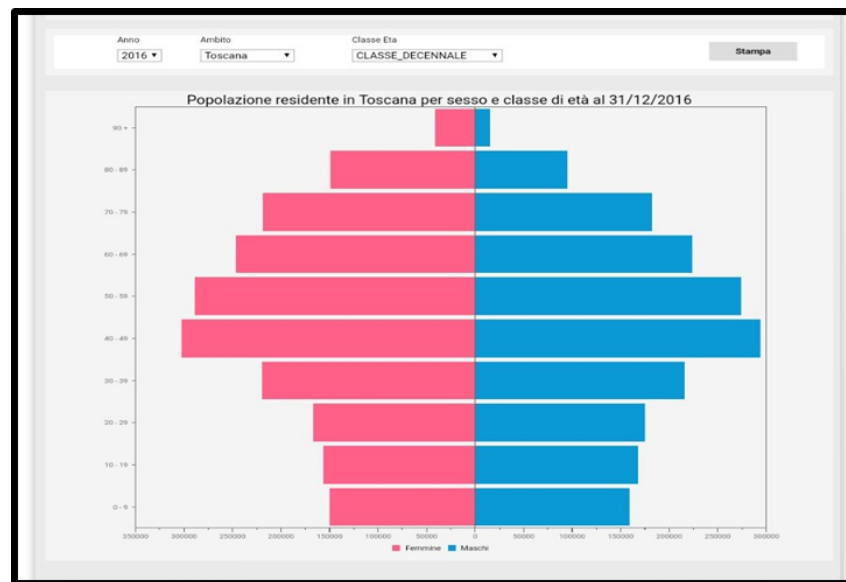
Anno
2016 ▾

Ambito
Toscana ▾

Classe Eta
CLASSE_DECENNALE ▾

Stampa

Popolazione residente in Toscana per sesso e classe di età al 31/12/2016

90 +
80 - 89
70 - 79
60 - 69
50 - 59
40 - 49
30 - 39
20 - 29
10 - 19
0 - 9

350000 300000 250000 200000 150000 100000 50000 0 50000 100000 150000 200000 250000 300000

Femmine Maschi